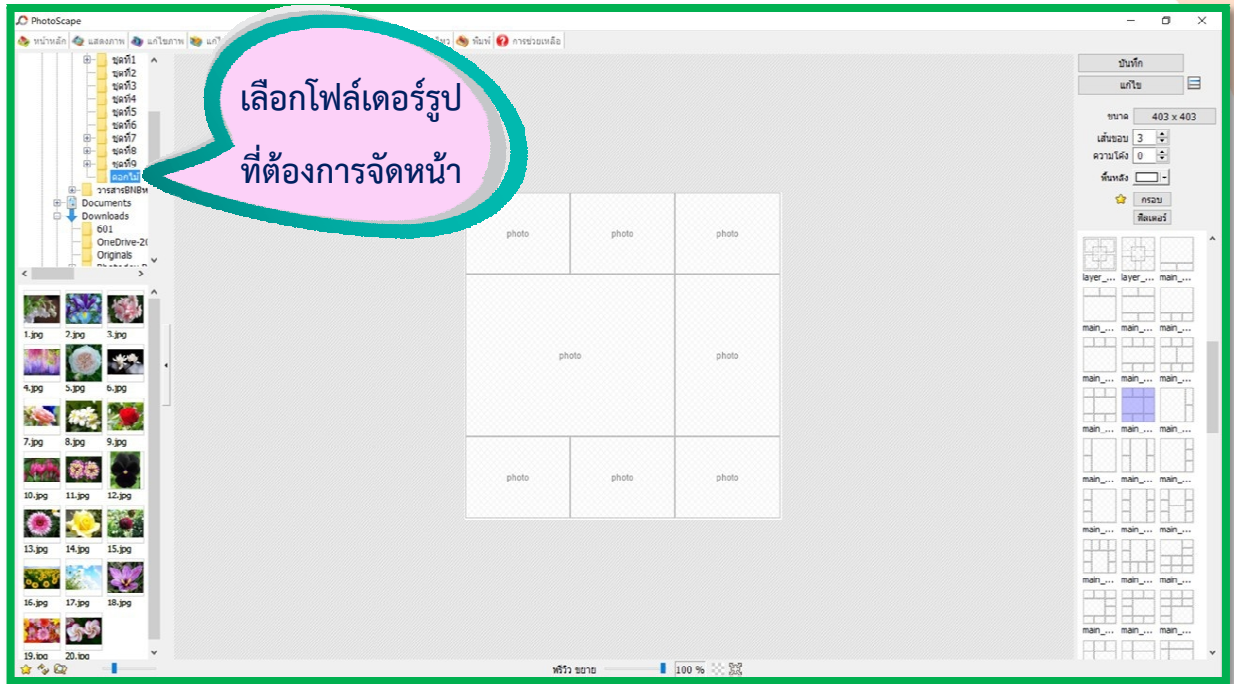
PhotoScape

หน้าหลัก แสดงภาพ แก้ไขภาพ แก้ไ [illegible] พิมพ์ การช่วยเหลือ

เลือกโฟล์เดอร์รูป
ที่ต้องการจัดหน้า

ชุดที่1
ชุดที่2
ชุดที่3
ชุดที่4
ชุดที่5
ชุดที่6
ชุดที่7
ชุดที่8
ชุดที่9
ดอกไม้
วารสารBNBห
Documents
Downloads
601
OneDrive-20
Originals

1.jpg 2.jpg 3.jpg
4.jpg 5.jpg 6.jpg
7.jpg 8.jpg 9.jpg
10.jpg 11.jpg 12.jpg
13.jpg 14.jpg 15.jpg
16.jpg 17.jpg 18.jpg
19.jpg 20.jpg

photo photo photo
photo photo
photo photo photo

บันทึก
แก้ไข
ขนาด 403 x 403
เส้นขอบ 3
ความโค้ง 0
พื้นหลัง
กรอบ
ฟิลเตอร์

layer_... layer_... main_...
main_... main_... main_...
main_... main_... main_...
main_... main_... main_...
main_... main_... main_...
main_... main_... main_...
main_... main_... main_...
main_... main_... main_...

พรีวิว ขยาย 100 %